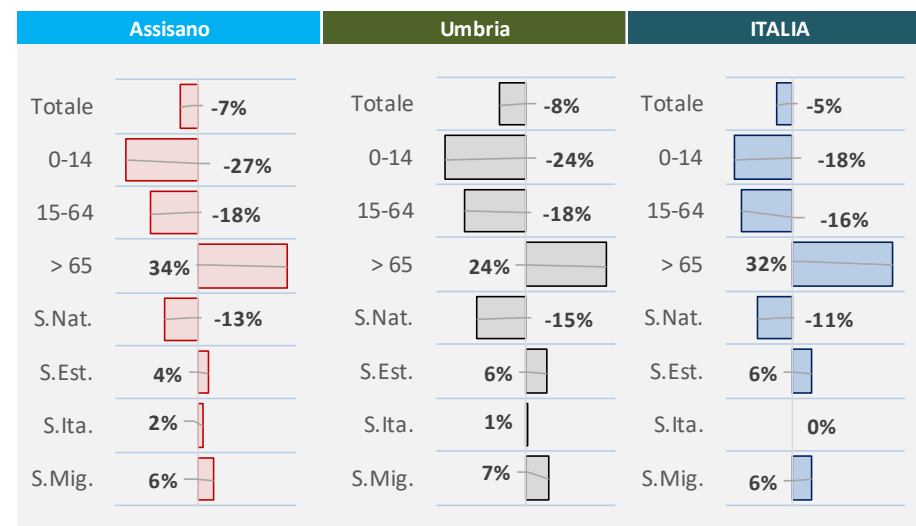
| Assisano | | Umbria | | ITALIA | |
|---|---|---|---|---|---|
| Totale | -7% | Totale | -8% | Totale | -5% |
| 0-14 | -27% | 0-14 | -24% | 0-14 | -18% |
| 15-64 | -18% | 15-64 | -18% | 15-64 | -16% |
| > 65 | 34% | > 65 | 24% | > 65 | 32% |
| S.Nat. | -13% | S.Nat. | -15% | S.Nat. | -11% |
| S.Est. | 4% | S.Est. | 6% | S.Est. | 6% |
| S.Ita. | 2% | S.Ita. | 1% | S.Ita. | 0% |
| S.Mig. | 6% | S.Mig. | 7% | S.Mig. | 6% |